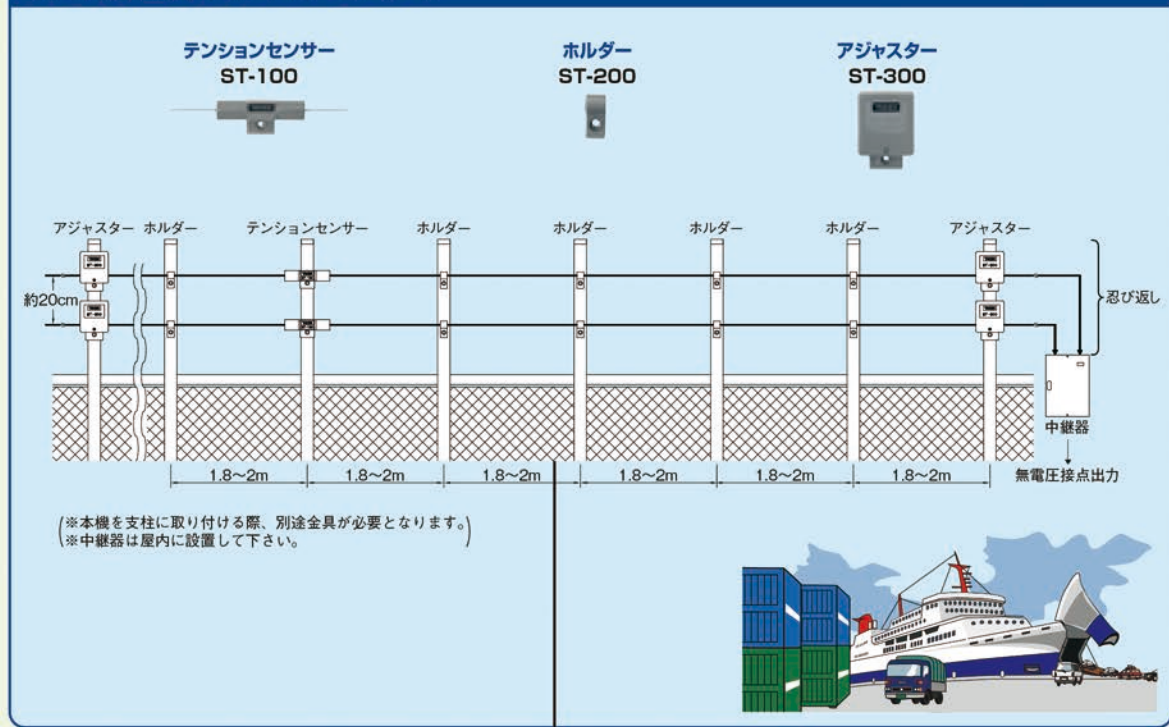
テンションセンサー
ST-100

ホルダー
ST-200

アジャスター
ST-300

アジャスター　ホルダー　テンションセンサー　ホルダー　ホルダー　ホルダー　ホルダー　アジャスター

約20cm

忍び返し

中継器

無電圧接点出力

1.8〜2m　1.8〜2m　1.8〜2m　1.8〜2m　1.8〜2m　1.8〜2m

（※本機を支柱に取り付ける際、別途金具が必要となります。
※中継器は屋内に設置して下さい。）